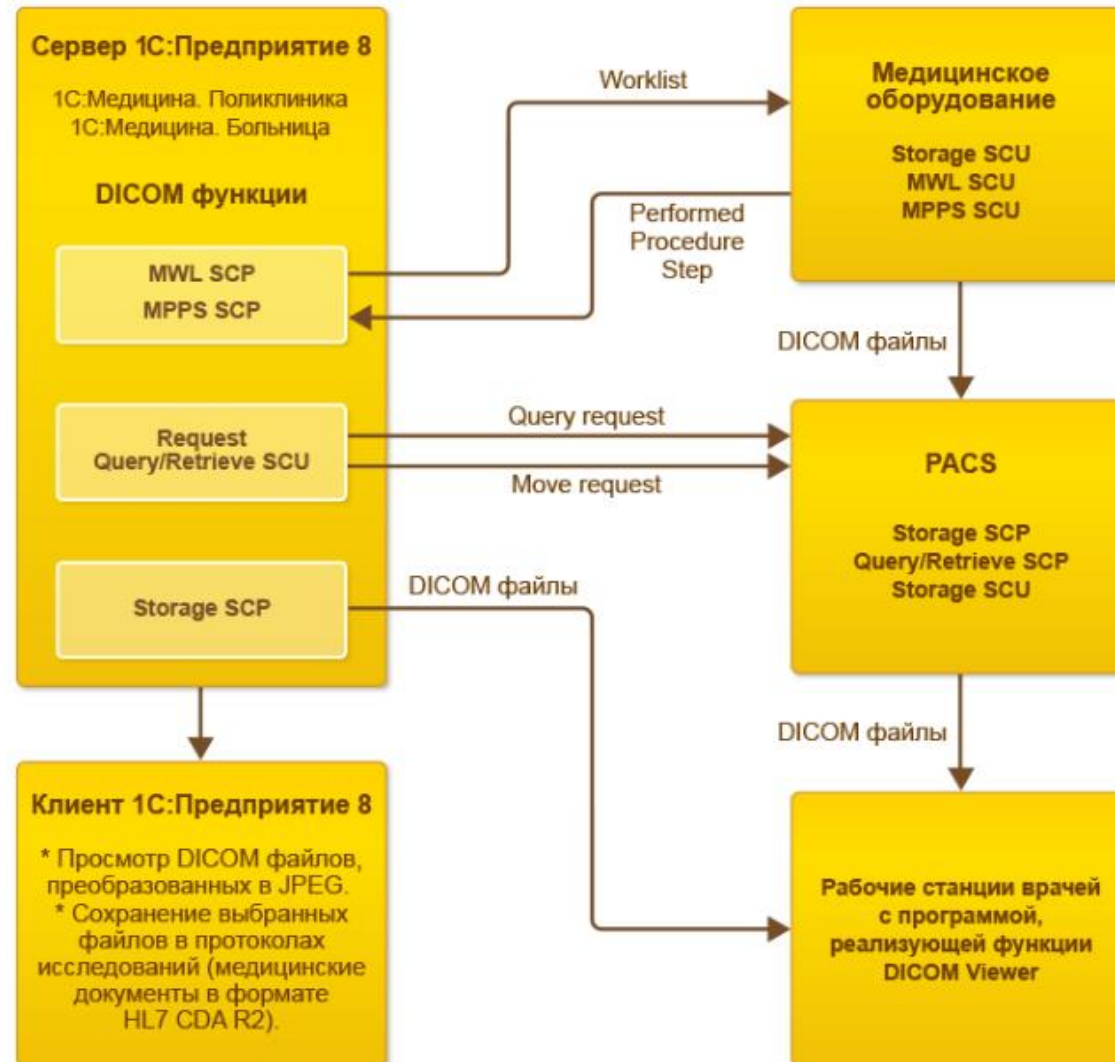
Сервер 1С:Предприятие 8

1С:Медицина. Поликлиника
1С:Медицина. Больница

DICOM функции

MWL SCP
MPPS SCP

Request
Query/Retrieve SCU

Storage SCP

Worklist

Performed
Procedure
Step

Медицинское
оборудование

Storage SCU
MWL SCU
MPPS SCU

DICOM файлы

Query request

Move request

PACS

Storage SCP
Query/Retrieve SCP
Storage SCU

DICOM файлы

DICOM файлы

Клиент 1С:Предприятие 8

* Просмотр DICOM файлов, преобразованных в JPEG.
* Сохранение выбранных файлов в протоколах исследований (медицинские документы в формате HL7 CDA R2).

Рабочие станции врачей с программой, реализующей функции DICOM Viewer